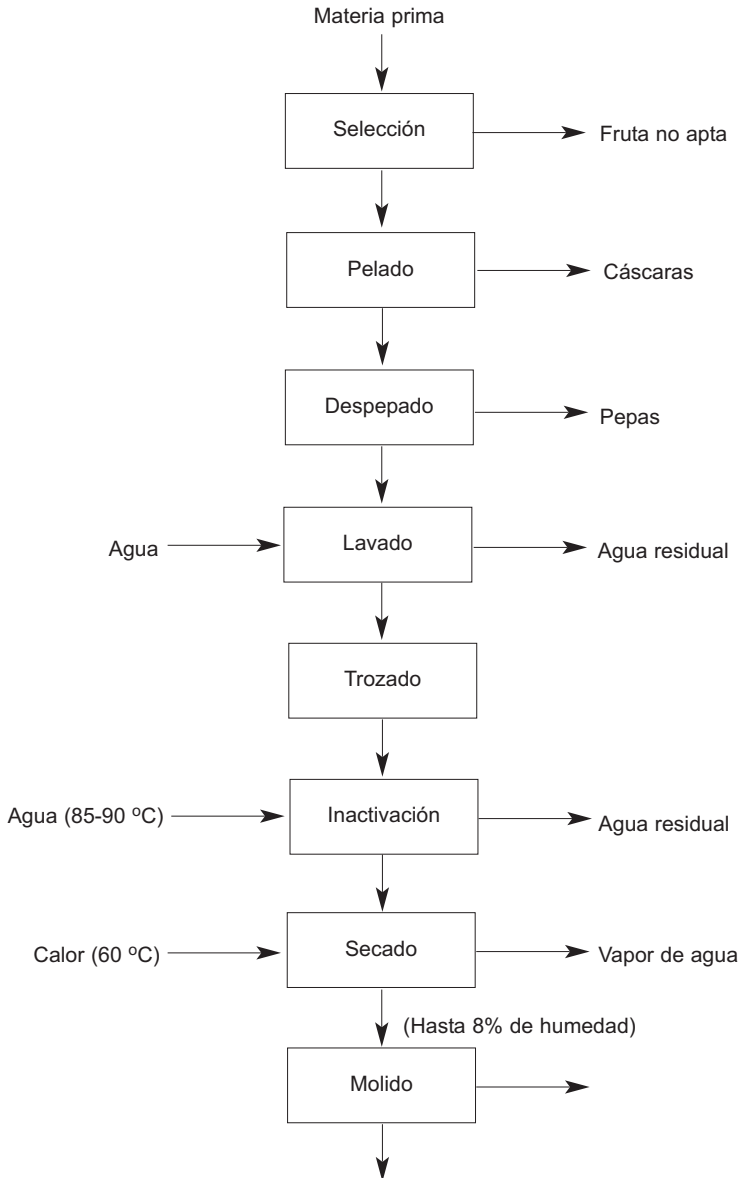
Materia prima

Selección

Fruta no apta

Pelado

Cáscaras

Despepado

Pepas

Agua

Lavado

Agua residual

Trozado

Agua (85-90 ºC)

Inactivación

Agua residual

Calor (60 ºC)

Secado

Vapor de agua

(Hasta 8% de humedad)

Molido